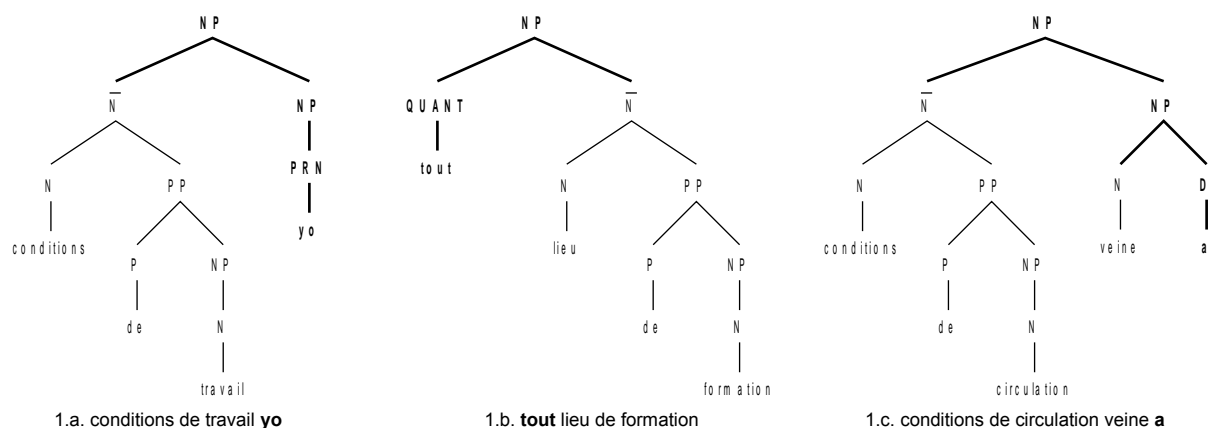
NP

$\bar{N}$

NP

N

PP

PRN

conditions

P

NP

yo

de

N

travail

1.a. conditions de travail **yo**

NP

QUANT

$\bar{N}$

tout

N

PP

lieu

P

NP

de

N

formation

1.b. **tout** lieu de formation

NP

$\bar{N}$

NP

N

PP

N

D

conditions

P

NP

veine

a

de

N

circulation

1.c. conditions de circulation veine **a**